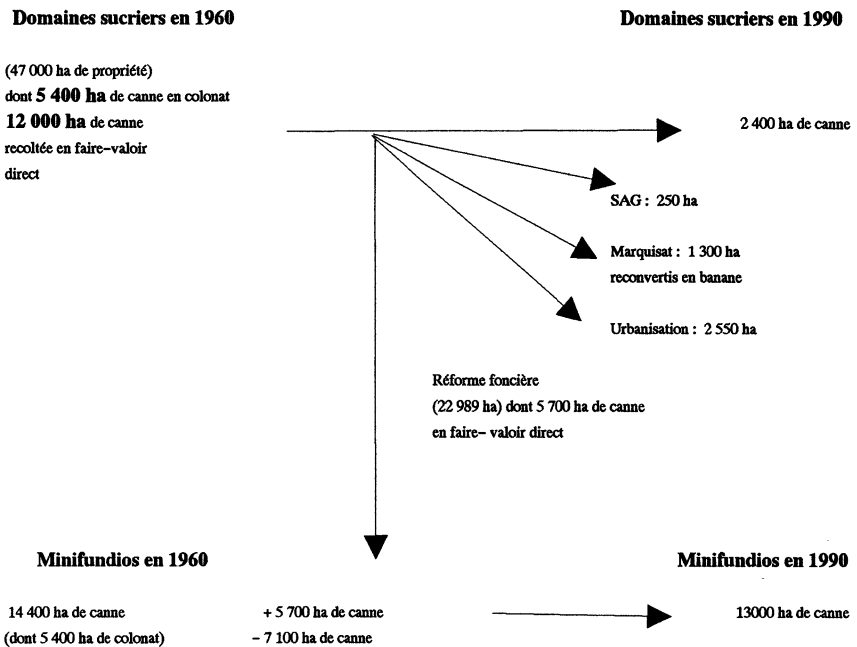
Domaines sucriers en 1960

Domaines sucriers en 1990

(47 000 ha de propriété)
dont **5 400 ha** de canne en colonat
**12 000 ha** de canne recoltée en faire-valoir direct

2 400 ha de canne

SAG : 250 ha

Marquisat : 1 300 ha reconvertis en banane

Urbanisation : 2 550 ha

Réforme foncière
(22 989 ha) dont 5 700 ha de canne en faire- valoir direct

Minifundios en 1960

Minifundios en 1990

14 400 ha de canne
(dont 5 400 ha de colonat)

+ 5 700 ha de canne
- 7 100 ha de canne

13000 ha de canne